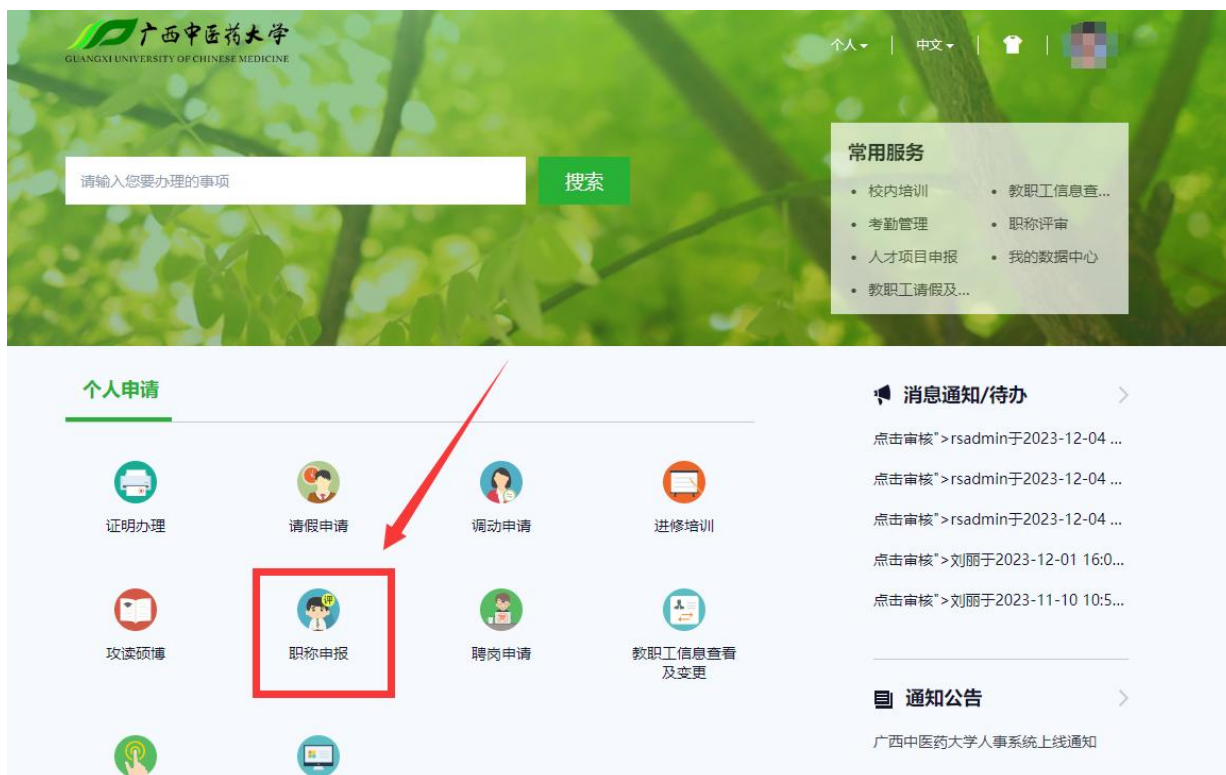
广西中医药大学
GUANGXI UNIVERSITY OF CHINESE MEDICINE

个人 | 中文

请输入您要办理的事项
搜索

常用服务
• 校内培训
• 教职工信息查...
• 考勤管理
• 职称评审
• 人才项目申报
• 我的数据中心
• 教职工请假及...

个人申请

证明办理
请假申请
调动申请
进修培训
攻读硕博
职称申报
聘岗申请
教职工信息查看及变更

消息通知/待办
点击审核">rsadmin于2023-12-04 ...
点击审核">rsadmin于2023-12-04 ...
点击审核">rsadmin于2023-12-04 ...
点击审核">刘丽于2023-12-01 16:0...
点击审核">刘丽于2023-11-10 10:5...

通知公告
广西中医药大学人事系统上线通知